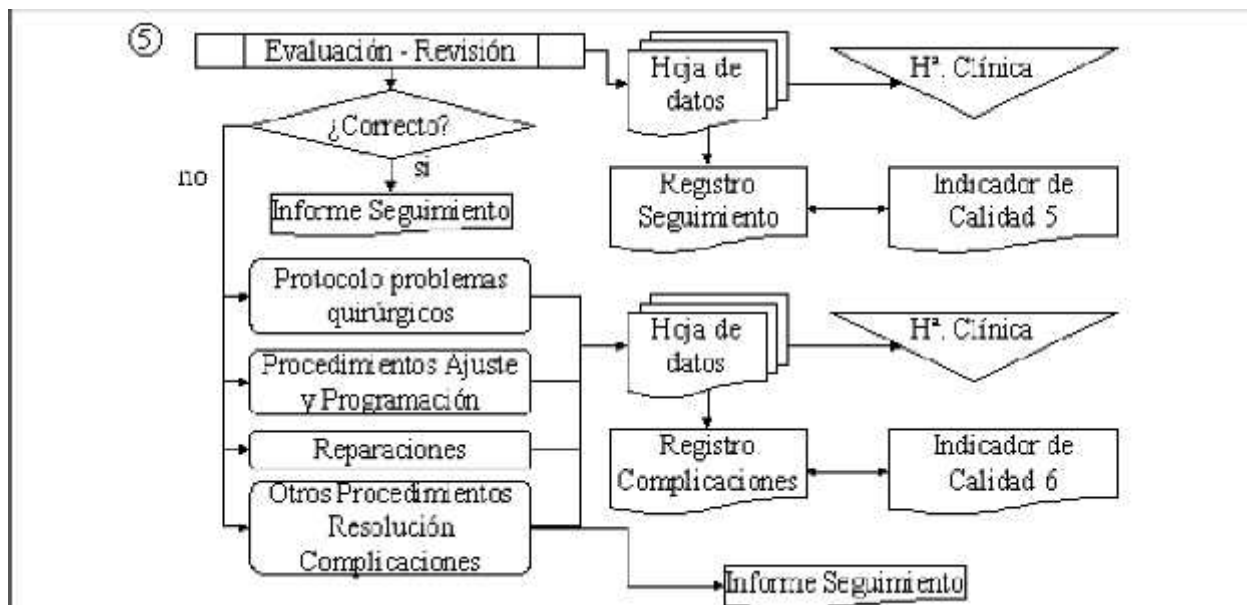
⑤
Evaluación - Revisión

Hoja de datos

Hª. Clínica

¿Correcto?

si

no

Informe Seguimiento

Registro Seguimiento

Indicador de Calidad 5

Protocolo problemas quirúrgicos

Procedimientos Ajuste y Programación

Reparaciones

Otros Procedimientos Resolución Complicaciones

Hoja de datos

Hª. Clínica

Registro Complicaciones

Indicador de Calidad 6

Informe Seguimiento